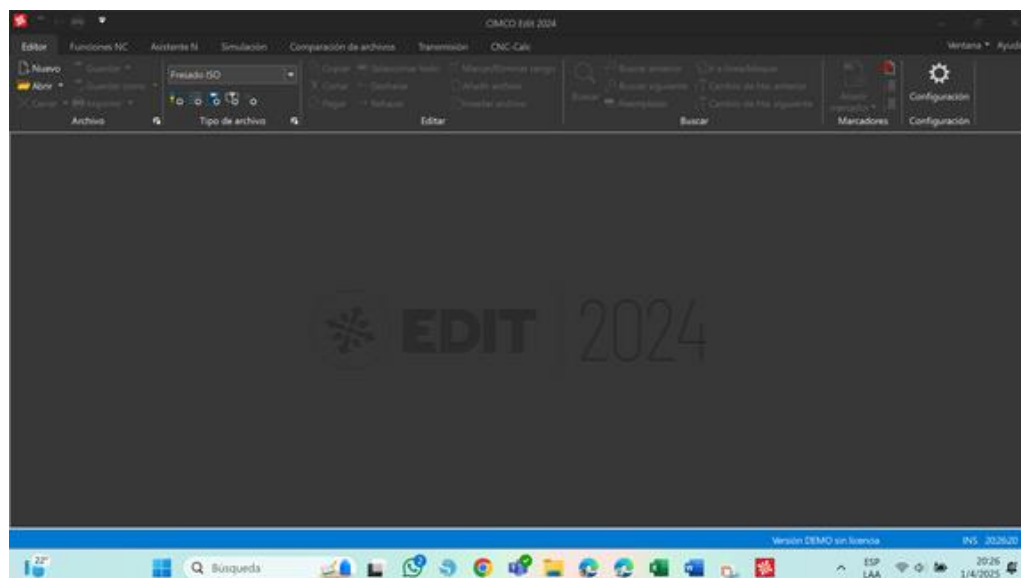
CIMCO Edit 2024

Editor Funciones NC Asistente N Simulación Comparación de archivos Transmisión CNC-Calc Ventana Ayuda

Nuevo Guardar Abrir Guardar como Cerrar Imprimir Archivo

Fresado ISO Tipo de archivo

Copiar Seleccionar todo Marcar/Eliminar rango Cortar Deshacer Añadir archivo Pegar Rehacer Insertar archivo Editar

Buscar Buscar anterior Buscar siguiente Reemplazar Ir a línea/bloque Cambio de hta anterior Cambio de hta siguiente Buscar

Anadir marcador Marcadores

Configuración Configuración

EDIT 2024

Versión DEMO sin licencia INS 2026:20

22°

Búsqueda

ESP LAA 20:26 1/4/2025